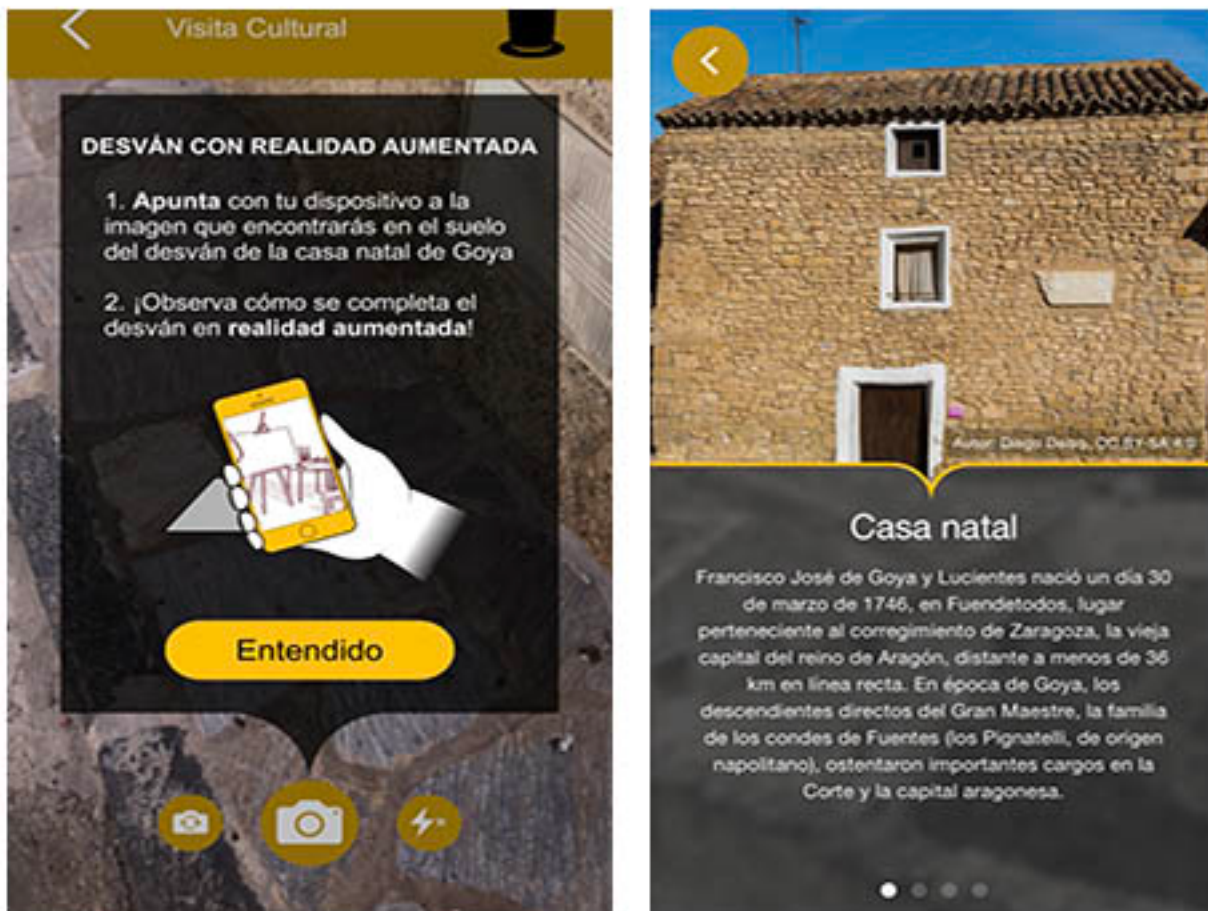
Visita Cultural

DESVÁN CON REALIDAD AUMENTADA

1. **Apunta** con tu dispositivo a la imagen que encontrarás en el suelo del desván de la casa natal de Goya

2. ¡Observa cómo se completa el desván en **realidad aumentada**!

Entendido

Autor: Diego Delso, CC BY-SA 4.0

Casa natal

Francisco José de Goya y Lucientes nació un día 30 de marzo de 1746, en Fuendetodos, lugar perteneciente al corregimiento de Zaragoza, la vieja capital del reino de Aragón, distante a menos de 36 km en línea recta. En época de Goya, los descendientes directos del Gran Maestre, la familia de los condes de Fuentes (los Pignatelli, de origen napolitano), ostentaron importantes cargos en la Corte y la capital aragonesa.